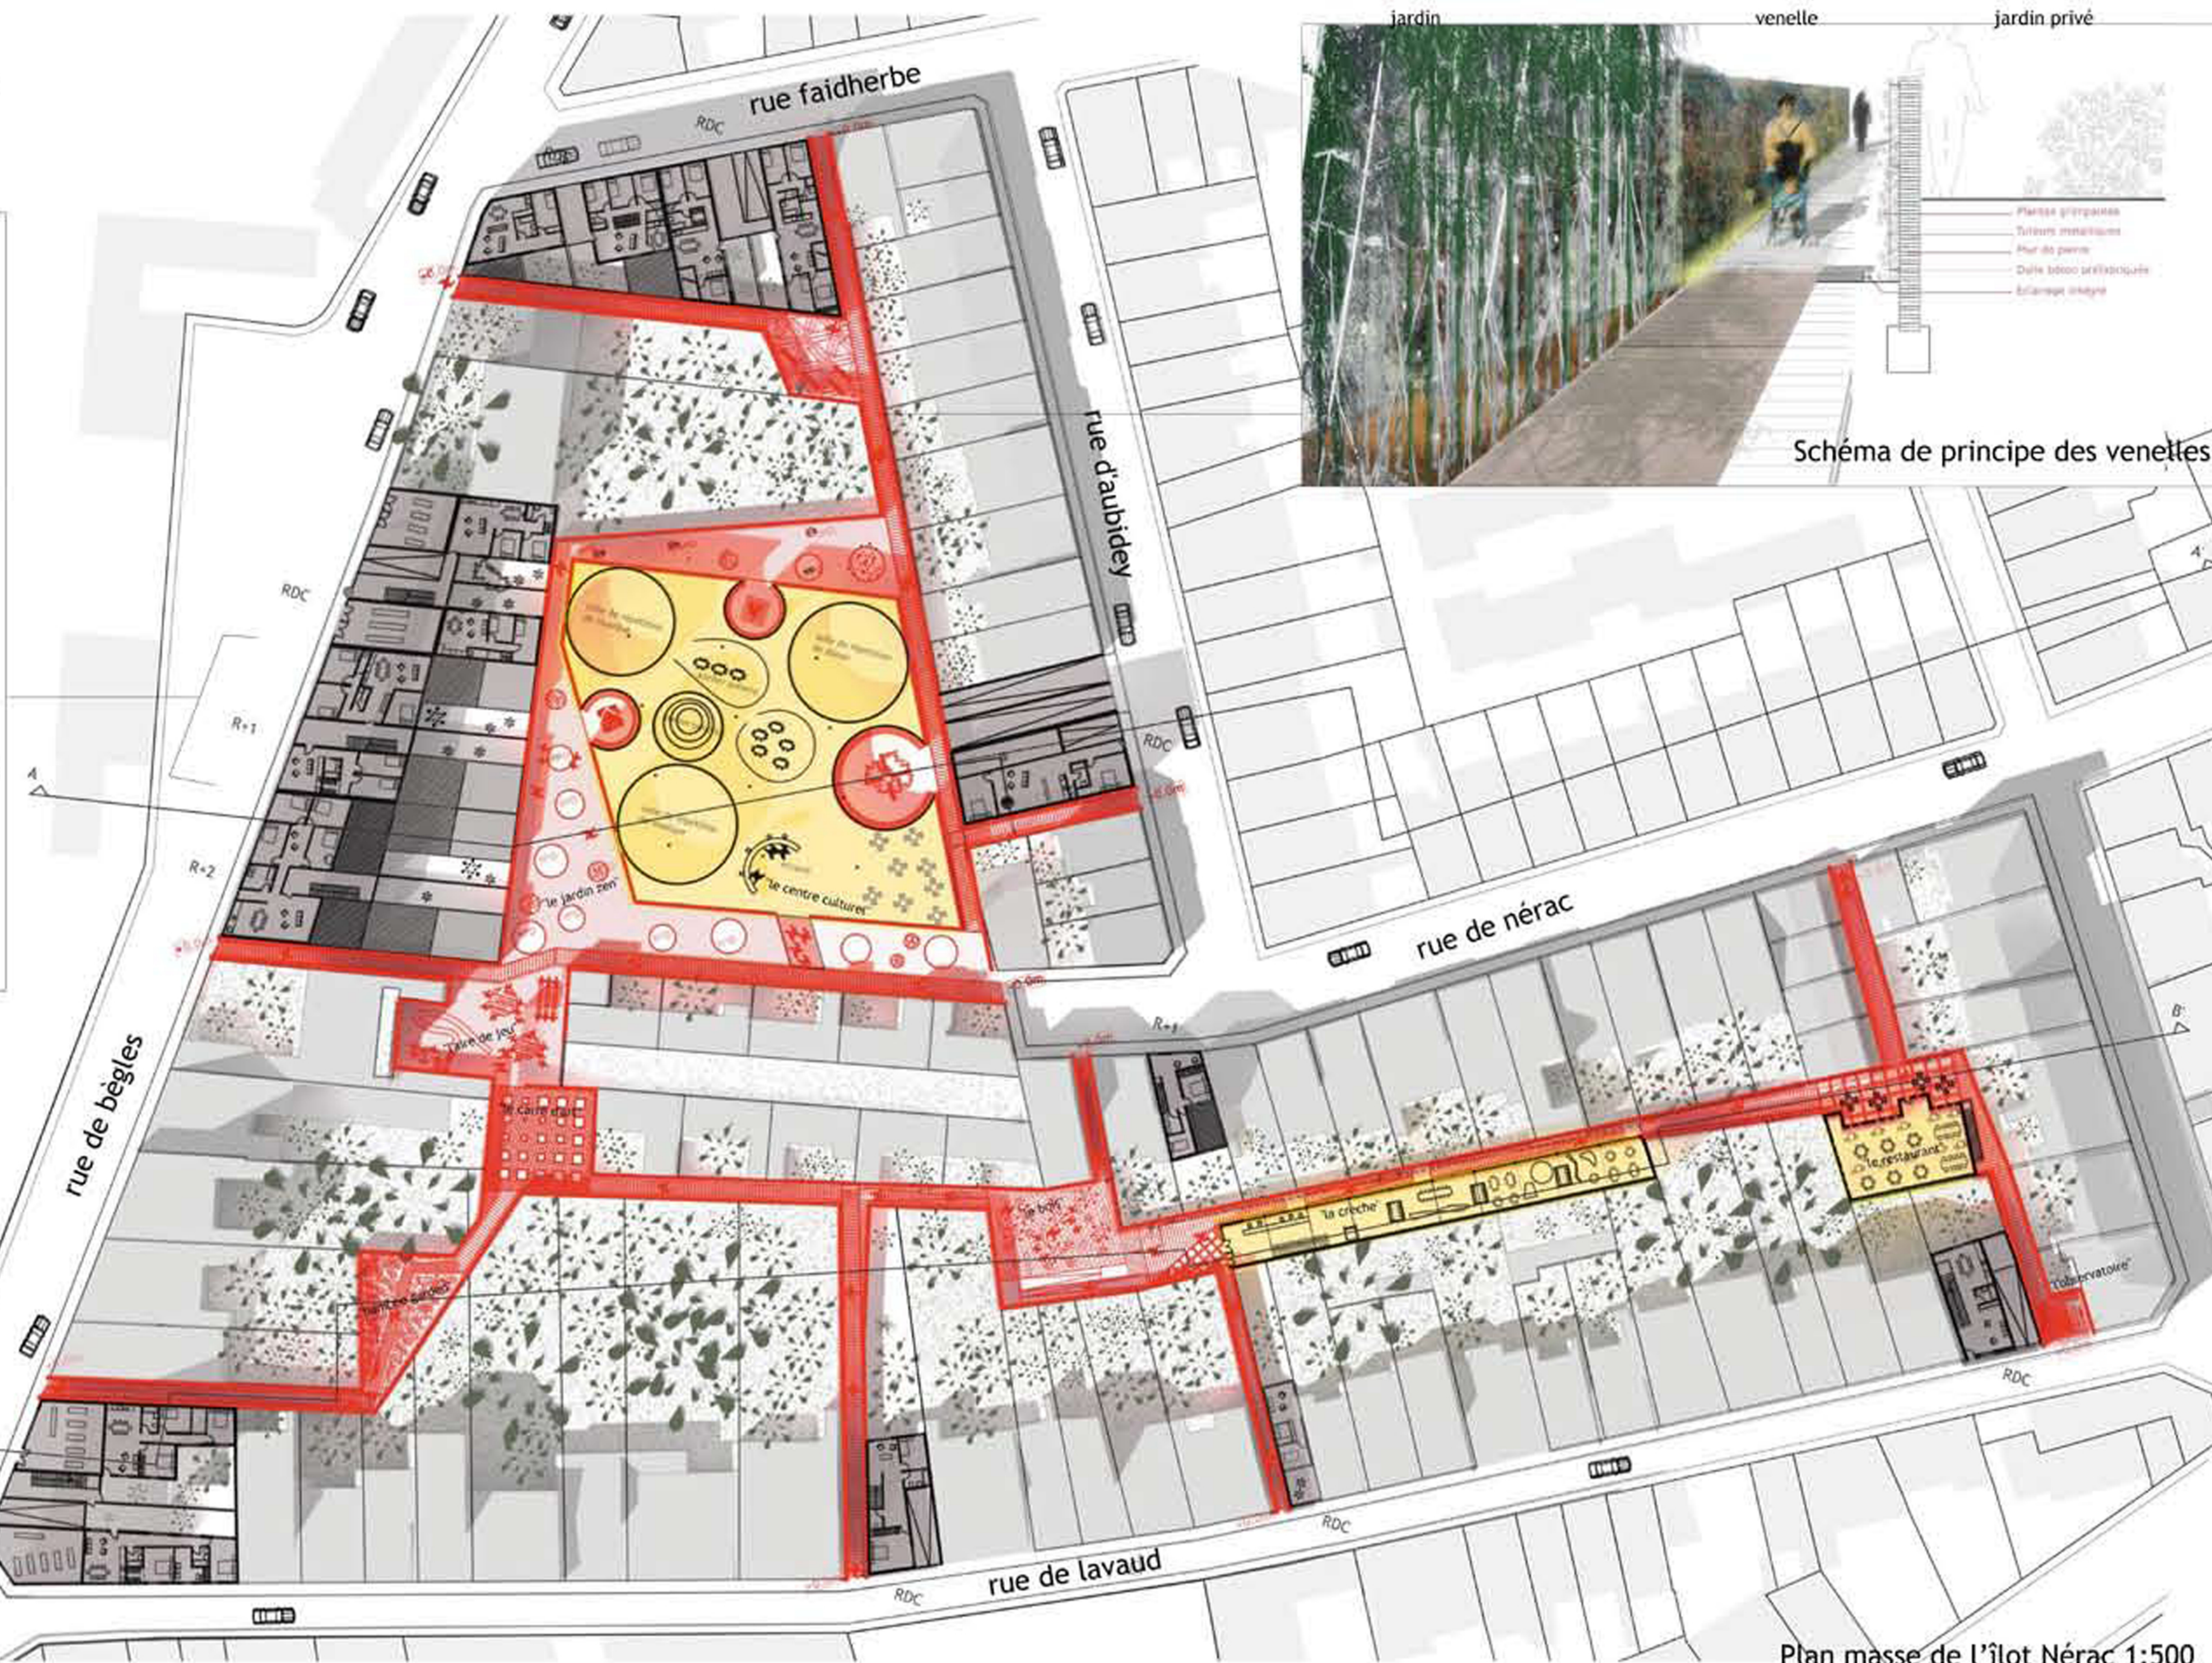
jardin
venelle
jardin privé

Plantes grimpantes
Tuteurs métalliques
Mur de pierre
Dalle béton préfabriquée
Eclairage intégré

Schéma de principe des venelles

rue faidherbe
RDC
rue d'aubidey
RDC
R+1
R+2
A
rue de bègles
"le jardin zen"
"le centre culturel"
"l'aire de jeu"
"le carré d'art"
rue de nérac
R+1
B'
"le bois"
"la crèche"
"le restaurant"
"l'observatoire"
RDC
RDC
rue de lavaud
RDC

Plan masse de l'îlot Nérac 1:500